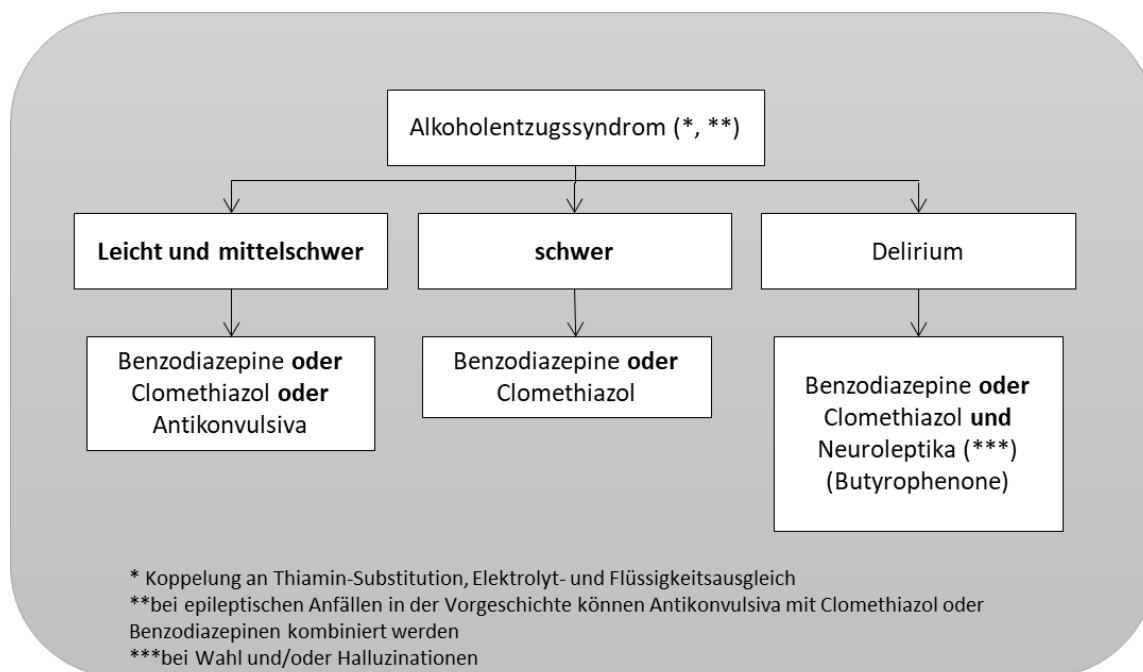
Alkoholentzugssyndrom (*, **)

Leicht und mittelschwer

schwer

Delirium

Benzodiazepine oder Clomethiazol oder Antikonvulsiva

Benzodiazepine oder Clomethiazol

Benzodiazepine oder Clomethiazol und Neuroleptika (***) (Butyrophenone)

* Koppelung an Thiamin-Substitution, Elektrolyt- und Flüssigkeitsausgleich
**bei epileptischen Anfällen in der Vorgeschichte können Antikonvulsiva mit Clomethiazol oder Benzodiazepinen kombiniert werden
***bei Wahl und/oder Halluzinationen